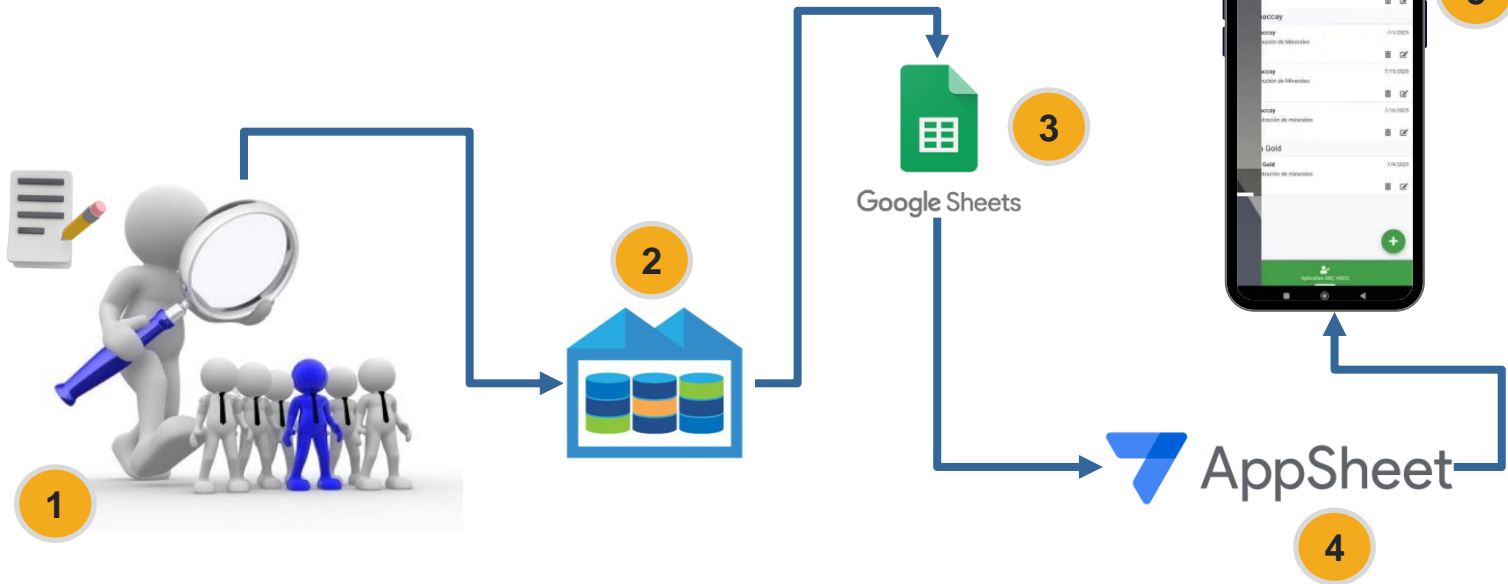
1

2

Google Sheets

3

AppSheet

4

aaccay

accay
ucción de Minerales
7/1/2025

accay
ucción de Minerales
7/15/2025

accay
tracción de minerales
7/16/2025

a Gold

Gold
tracción de minerales
7/9/2025

Aplicativo SNC MECI